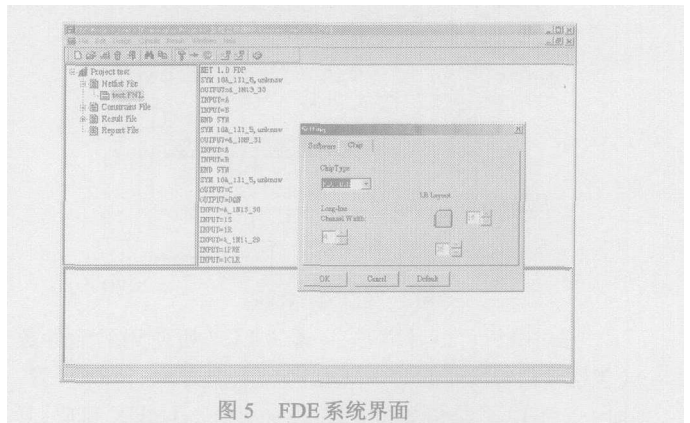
Project test
Netlist File
test.FNL
Constraint File
Result File
Report File

NET 1.0 FDP
SYM 10A_1I1_N, unknow
OUTPUT=A_1NI3_30
INPUT=A
INPUT=B
END SYM
SYM 10A_1I1_N, unknow
OUTPUT=A_1NP_31
INPUT=A
INPUT=B
END SYM
SYM 10A_1I1_N, unknow
OUTPUT=C
OUTPUT=DGN
INPUT=A_1NI3_30
INPUT=1S
INPUT=1R
INPUT=A_1NI1_29
INPUT=1PRE
INPUT=1CLK

Setting
Software
Chip
ChipType
Long-line
Channel Width
LB Layout
OK
Cancel
Default

图 5 FDE 系统界面